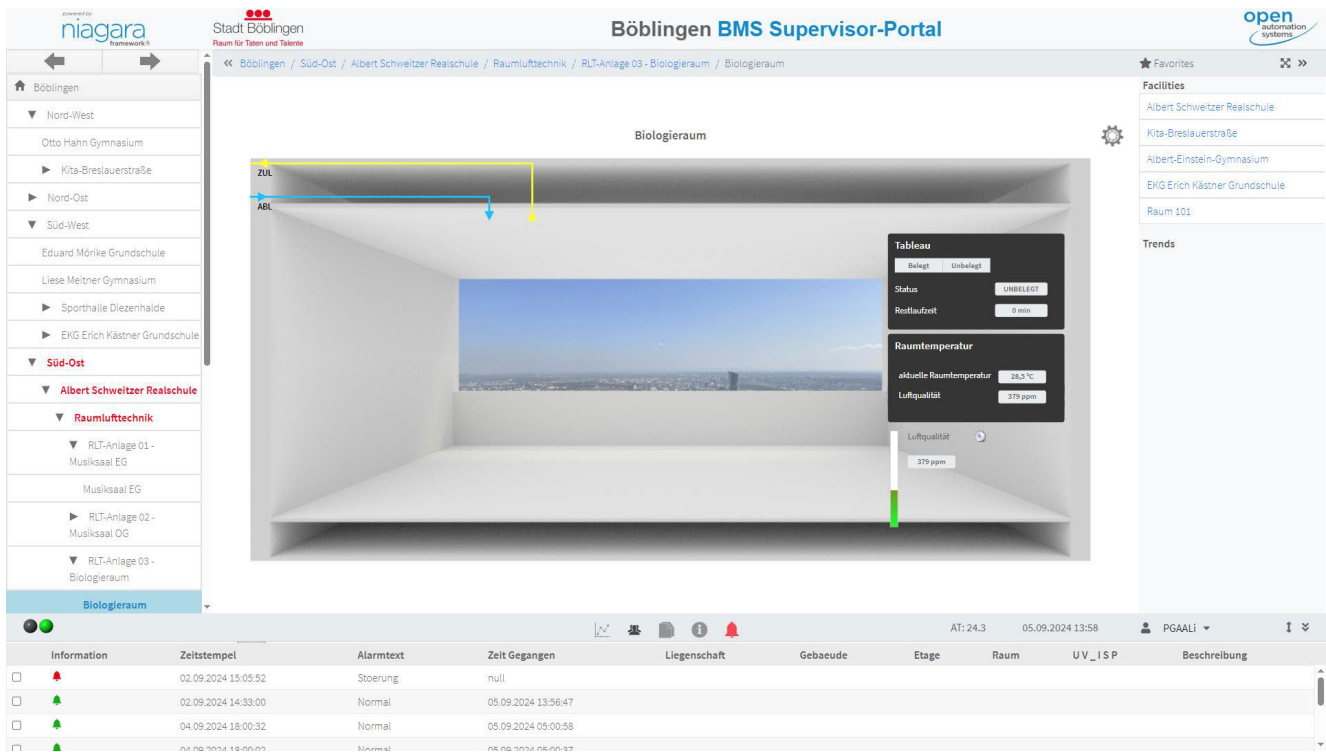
powered by niagara framework®

Stadt Böblingen
Raum für Taten und Talente

Böblingen BMS Supervisor-Portal

open automation systems

Böblingen
▼ Nord-West
Otto Hahn Gymnasium
▶ Kita-Breslauerstraße
▶ Nord-Ost
▼ Süd-West
Eduard Mörike Grundschule
Liese Meitner Gymnasium
▶ Sporthalle Diezenhalde
▶ EKG Erich Kästner Grundschule
▼ Süd-Ost
▼ Albert Schweitzer Realschule
▼ Raumlufttechnik
▼ RLT-Anlage 01 - Musiksaal EG
Musiksaal EG
▶ RLT-Anlage 02 - Musiksaal OG
▼ RLT-Anlage 03 - Biologieraum
Biologieraum

« Böblingen / Süd-Ost / Albert Schweitzer Realschule / Raumlufttechnik / RLT-Anlage 03 - Biologieraum / Biologieraum

Biologieraum

ZUL
ABL

Tableau
Belegt Unbelegt
Status UNBELEGT
Restlaufzeit 0 min

Raumtemperatur
aktuelle Raumtemperatur 28,5 °C
Luftqualität 379 ppm

Luftqualität
379 ppm

Favorites
Facilities
Albert Schweitzer Realschule
Kita-Breslauerstraße
Albert-Einstein-Gymnasium
EKG Erich Kästner Grundschule
Raum 101
Trends

AT: 24.3 05.09.2024 13:58 PGAALi

| Information | Zeitstempel | Alarmtext | Zeit Gegangen | Liegenschaft | Gebaeude | Etage | Raum | UV_ISP | Beschreibung |
|---|---|---|---|---|---|---|---|---|---|
| | 02.09.2024 15:05:52 | Stoerung | null | | | | | | |
| | 02.09.2024 14:33:00 | Normal | 05.09.2024 13:56:47 | | | | | | |
| | 04.09.2024 18:00:32 | Normal | 05.09.2024 05:00:58 | | | | | | |
| | 04.09.2024 18:00:02 | Normal | 05.09.2024 05:00:37 | | | | | | |